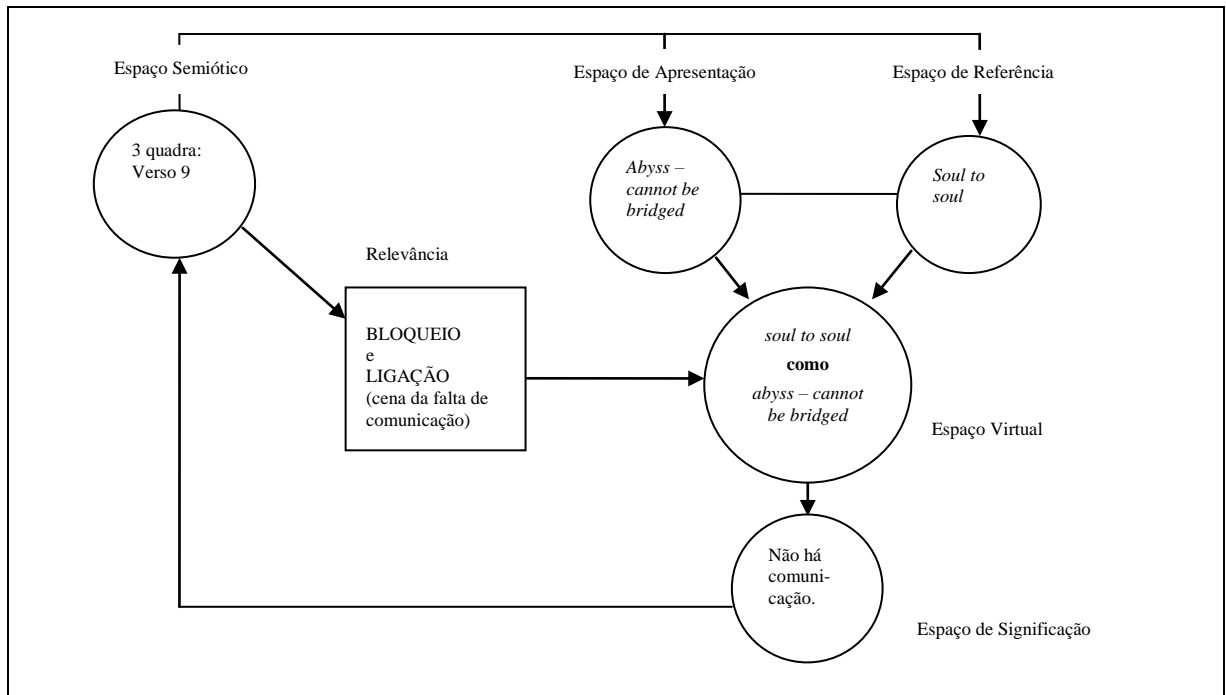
Espaço Semiótico

Espaço de Apresentação

Espaço de Referência

3 quadra: Verso 9

*Abyss – cannot be bridged*

*Soul to soul*

Relevância

BLOQUEIO
e
LIGAÇÃO
(cena da falta de comunicação)

*soul to soul*
**como**
*abyss – cannot be bridged*

Espaço Virtual

Não há comunicação.

Espaço de Significação